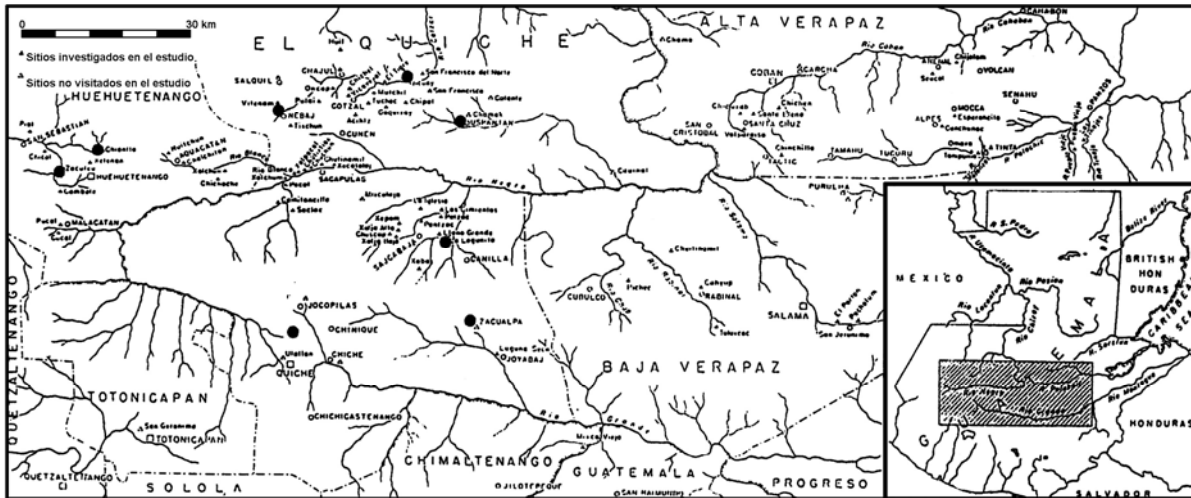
0 30 km

Sitios investigados en el estudio

Sitios no visitados en el estudio

EL QUICHE

ALTA VERAPAZ

HUEHUETENANGO

SAN SEBASTIAN

Chiantla

HUEHUETENANGO

Zaculeu

Lamba

MALACATAN

Aguacatan

NEBAJ

CHAJUL

COTZAL

USPANTAN

CUNEN

SACAPULAS

Rio Negro

Sajcabaja

Canilla

Xoloja

JOCOPILAS

CHINIQUE

ZACUALPA

CHICHE

QUICHE

Utatlan

JOYABAJ

CHICHICASTENANGO

CUBULCO

RABINAL

SALAMA

BAJA VERAPAZ

COBAN

CARCHA

SAN CRISTOBAL

SANTA CRUZ

TACTIC

TAMAHU

TUCURU

PURULHA

SENAHU

Rio Cahabon

Rio Chixoy

Rio Grande

Rio Motagua

TOTONICAPAN

TOTONICAPAN

San Geronimo

QUETZALTENANGO

QUETZALTENANGO

SOLOLA

CHIMALTENANGO

GUATEMALA

Mixco Viejo

PROGRESO

MEXICO

BRITISH HON DURAS

CARIBBEAN SEA

HONDURAS

SALVADOR

GUATEMALA

Rio Usumacinta

Rio Pasion

Rio Lacantun

Rio Chixoy

Rio Sarstun

Rio Motagua

Rio Negro

Rio Grande

Rio Polochic

Belize River

Sn. Pedro